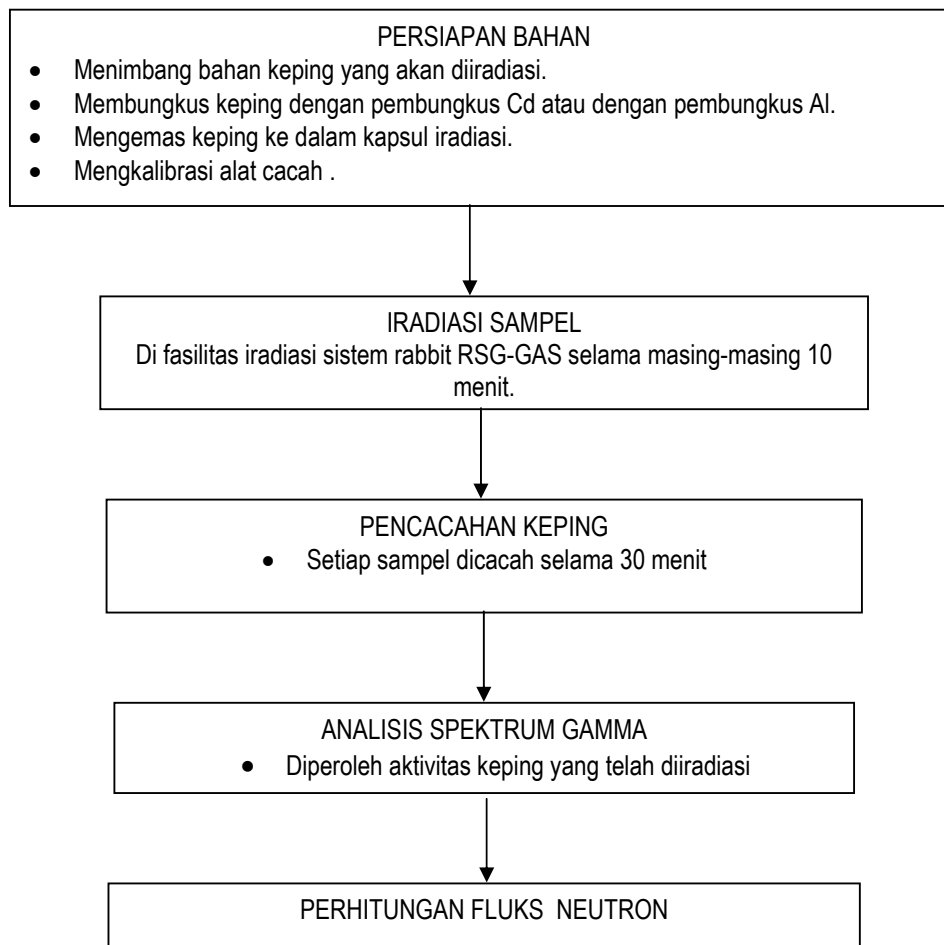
PERSIAPAN BAHAN

- Menimbang bahan keping yang akan diiradiasi.
- Membungkus keping dengan pembungkus Cd atau dengan pembungkus Al.
- Mengemas keping ke dalam kapsul iradiasi.
- Mengkalibrasi alat cacah .

IRADIASI SAMPEL
Di fasilitas iradiasi sistem rabbit RSG-GAS selama masing-masing 10 menit.

PENCACAHAN KEPING

- Setiap sampel dicacah selama 30 menit

ANALISIS SPEKTRUM GAMMA

- Diperoleh aktivitas keping yang telah diiradiasi

PERHITUNGAN FLUKS NEUTRON